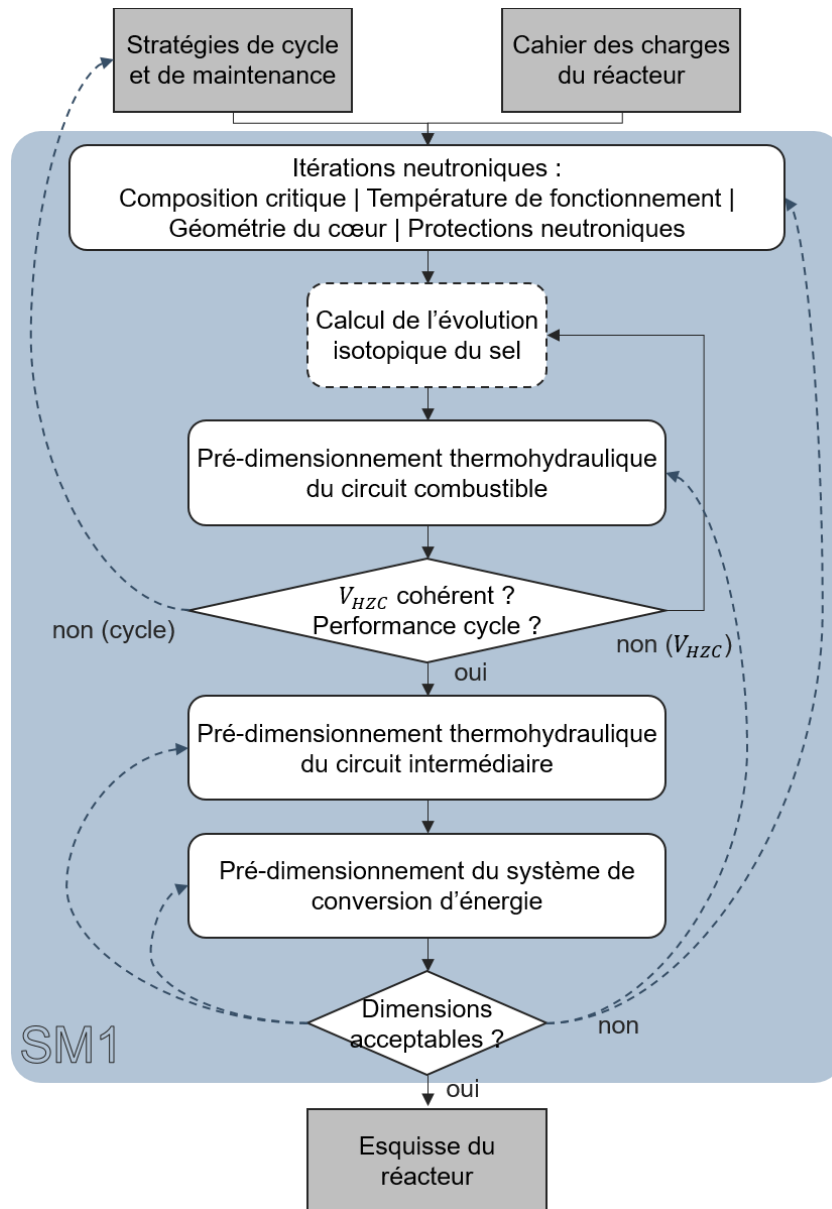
Stratégies de cycle et de maintenance

Cahier des charges du réacteur

Itérations neutroniques :
Composition critique | Température de fonctionnement | Géométrie du cœur | Protections neutroniques

Calcul de l'évolution isotopique du sel

Pré-dimensionnement thermohydraulique du circuit combustible

$V_{HZC}$ cohérent ?
Performance cycle ?

non (cycle)

non ($V_{HZC}$)

oui

Pré-dimensionnement thermohydraulique du circuit intermédiaire

Pré-dimensionnement du système de conversion d'énergie

Dimensions acceptables ?

non

SM1

oui

Esquisse du réacteur